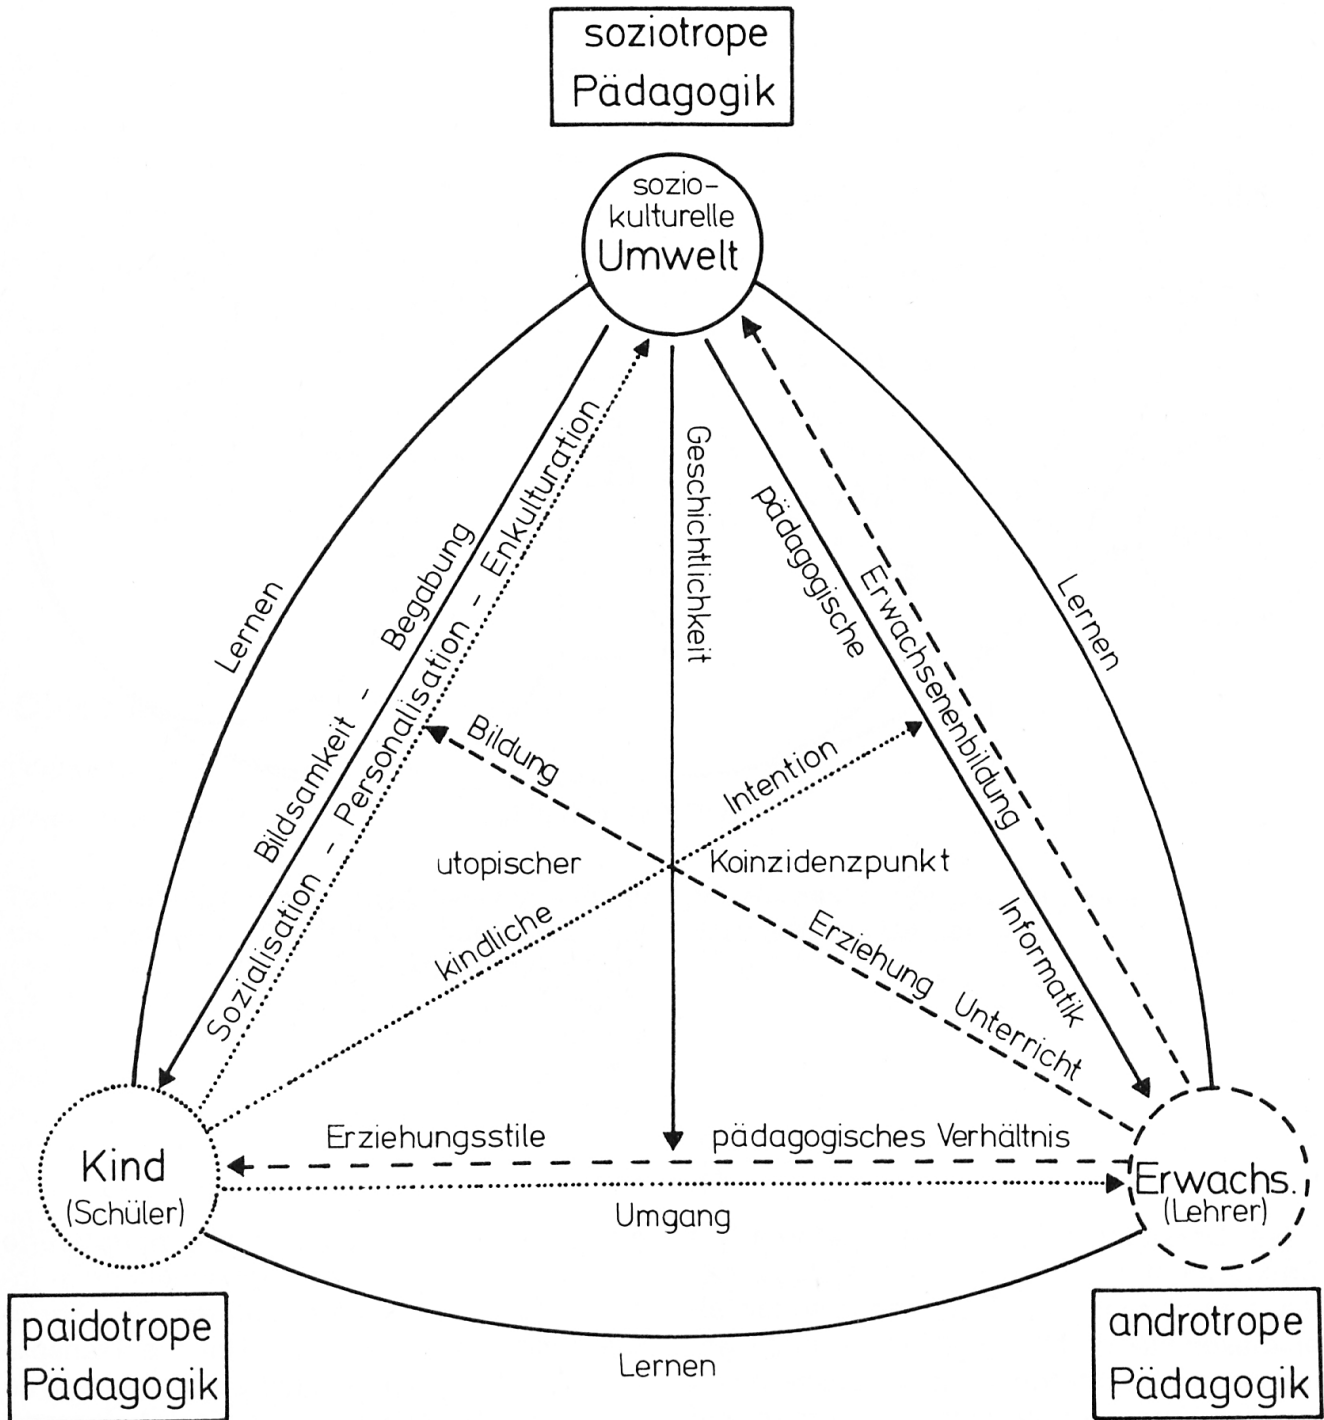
soziotrope Pädagogik

sozio-kulturelle Umwelt

Lernen

Bildsamkeit - Begabung

Sozialisation - Personalisation - Enkulturation

Geschichtlichkeit

pädagogische

Erwachsenenbildung

Lernen

Bildung

Intention

utopischer

Koinzidenzpunkt

kindliche

Erziehung Unterricht

Informatik

Erziehungsstile

pädagogisches Verhältnis

Kind (Schüler)

Erwachs. (Lehrer)

Umgang

paidotrope Pädagogik

Lernen

androtrope Pädagogik